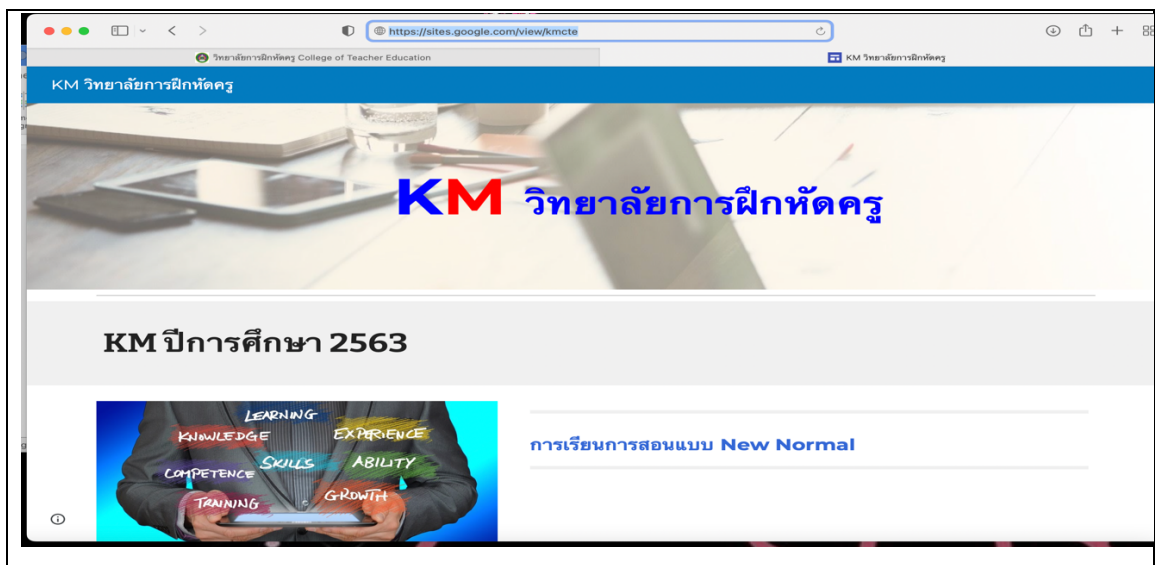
https://sites.google.com/view/kmcte

วิทยาลัยการฝึกหัดครู College of Teacher Education

KM วิทยาลัยการฝึกหัดครู

KM วิทยาลัยการฝึกหัดครู

KM วิทยาลัยการฝึกหัดครู

KM ปีการศึกษา 2563

LEARNING
KNOWLEDGE
EXPERIENCE
SKILLS
ABILITY
COMPETENCE
TRAINING
GROWTH

การเรียนการสอนแบบ New Normal